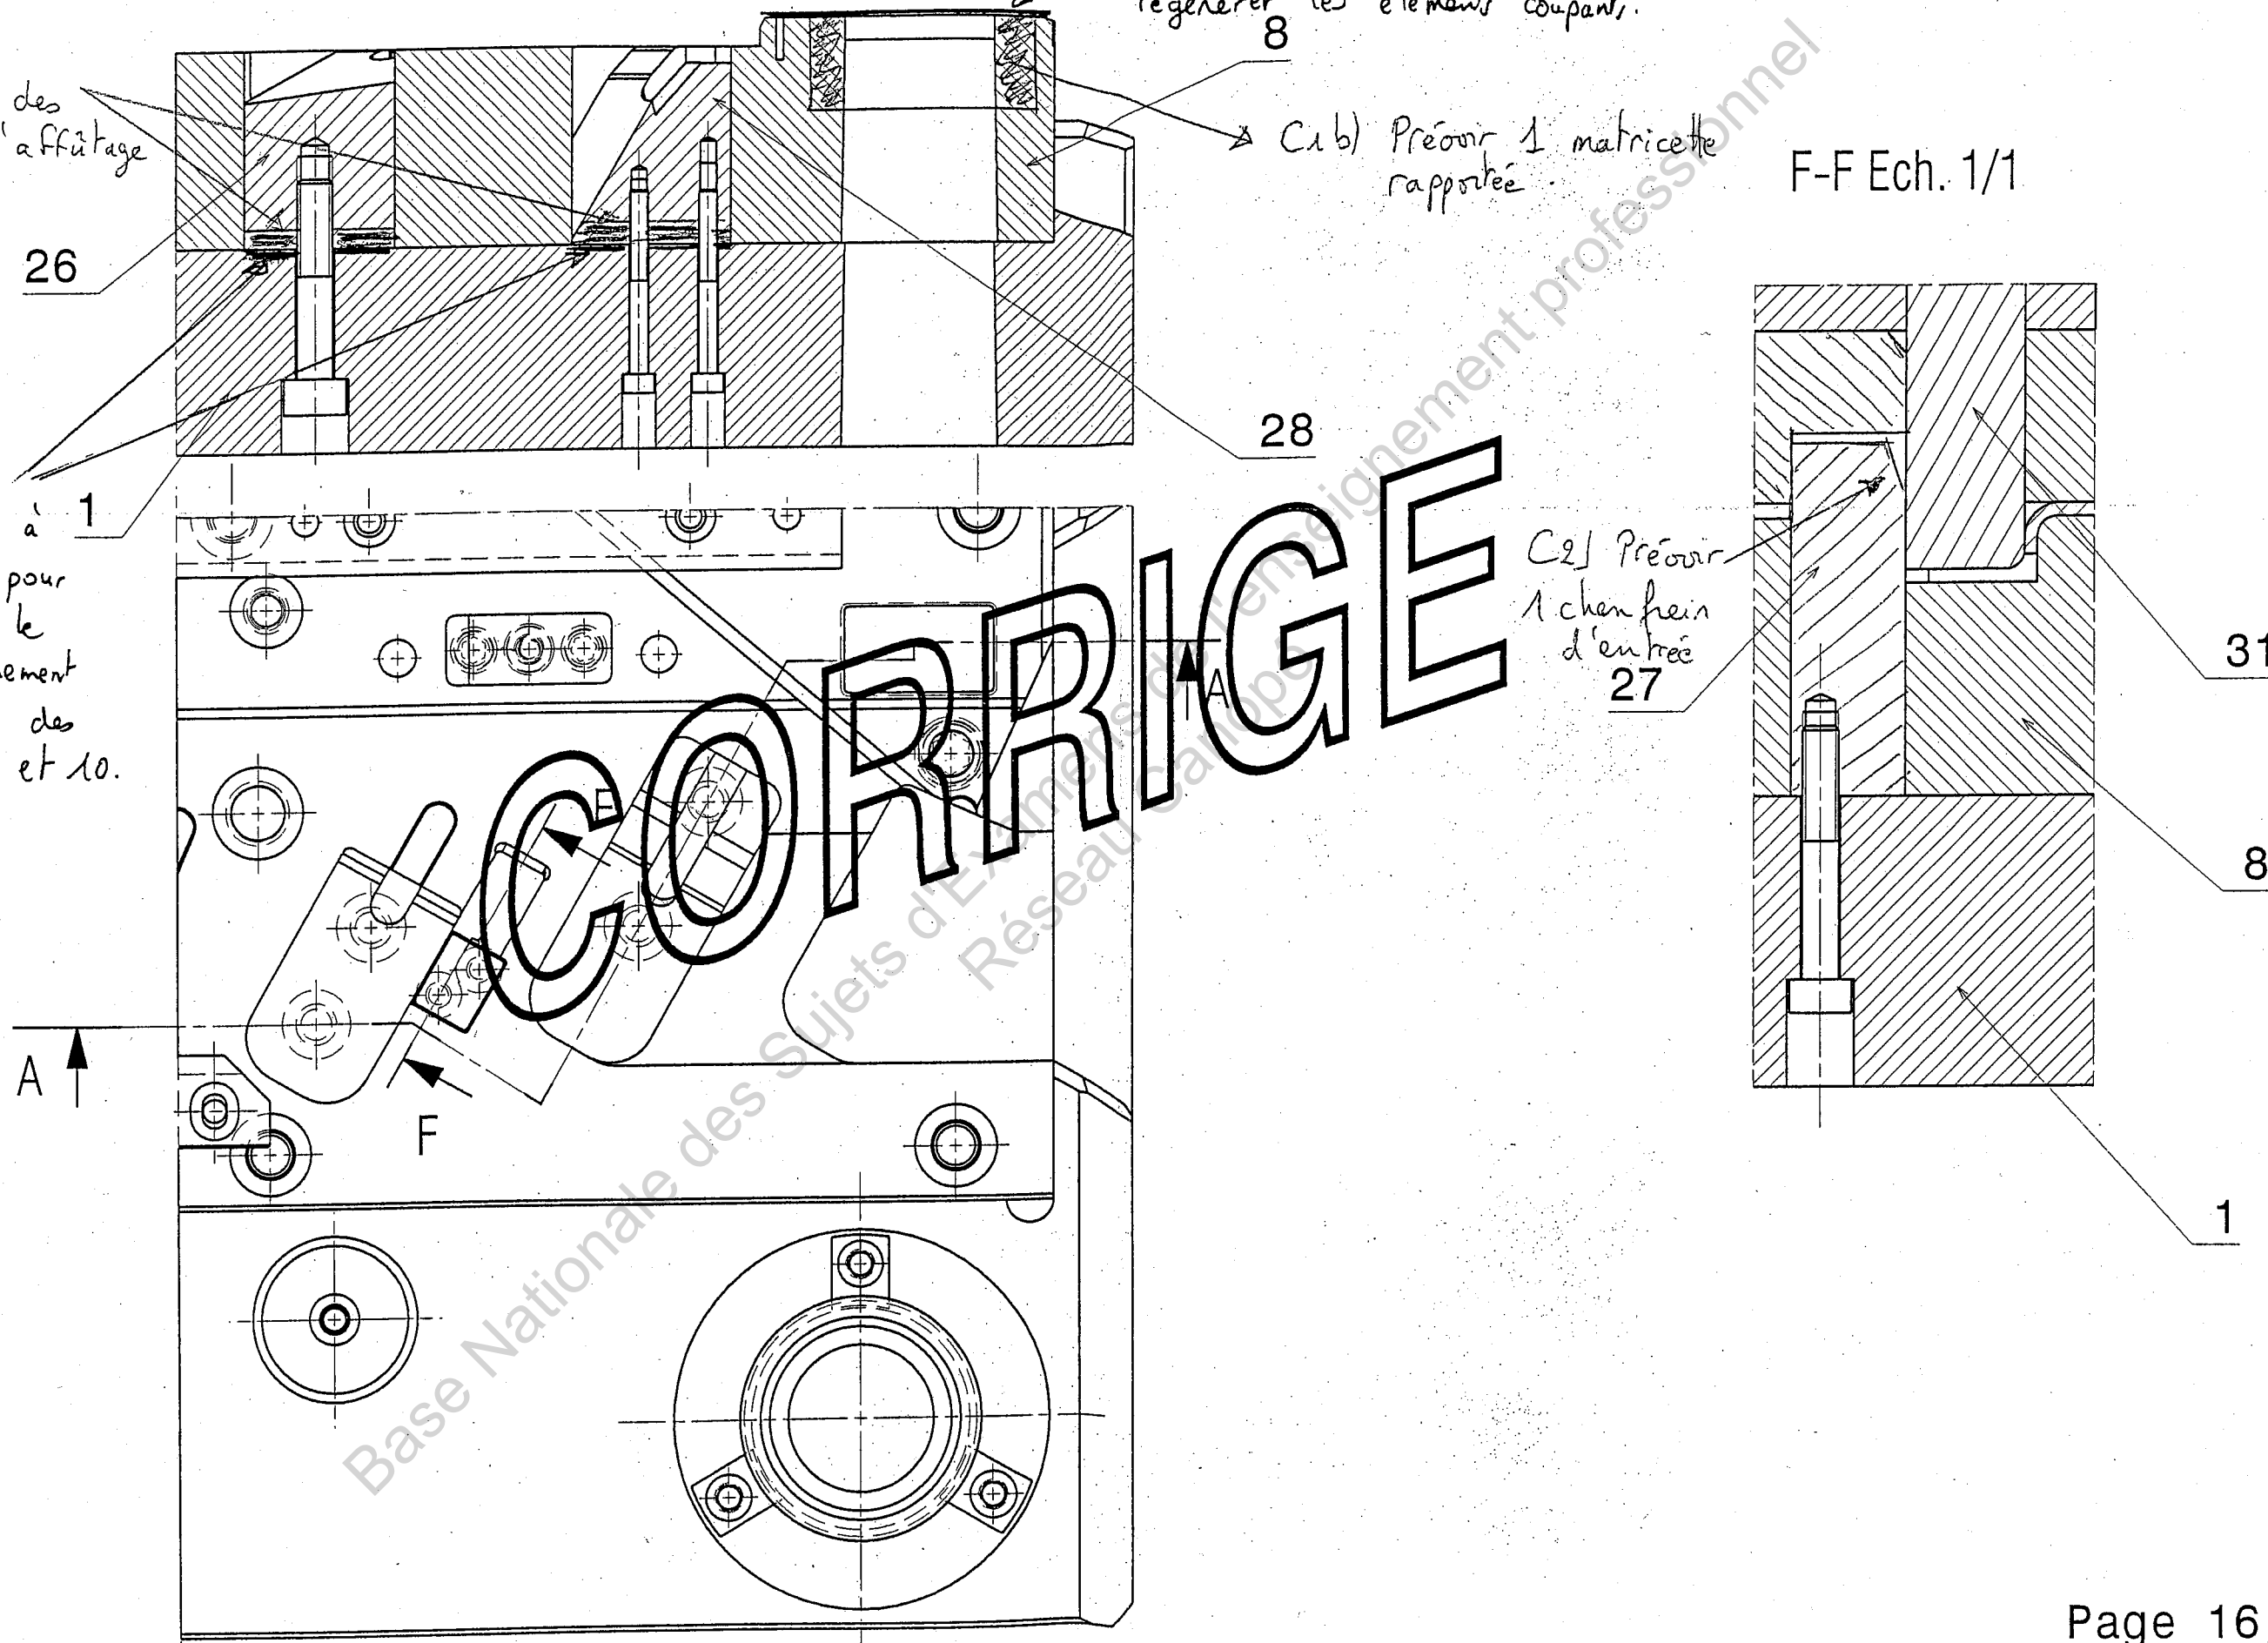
régénérer les éléments coupants.

8

des
'affûtage

26

C1b) Prévoir 1 matricette rapportée.

F-F Ech. 1/1

28

à 1

pour
le
ement
des
et 10.

CORRIGE

Base Nationale des Sujets d'Examens de l'enseignement professionnel
Réseau Canopé

C2) Prévoir 1 chanfrein d'entrée

27

31

A

A

F

8

1

Page 16